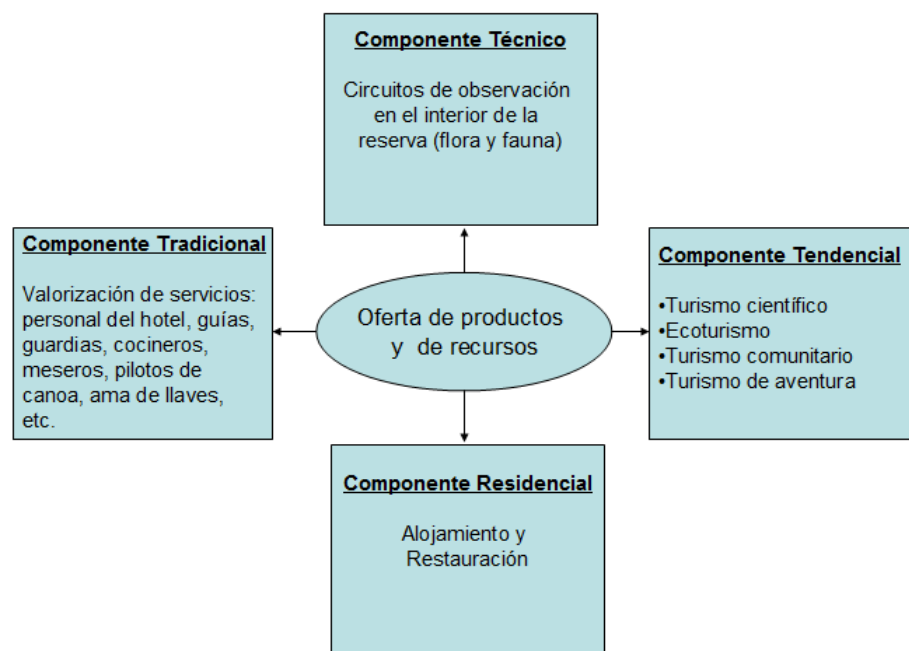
Componente Técnico

Circuitos de observación en el interior de la reserva (flora y fauna)

Componente Tradicional

Valorización de servicios: personal del hotel, guías, guardias, cocineros, meseros, pilotos de canoa, ama de llaves, etc.

Oferta de productos y de recursos

Componente Tendencial

•Turismo científico
•Ecoturismo
•Turismo comunitario
•Turismo de aventura

Componente Residencial

Alojamiento y Restauración